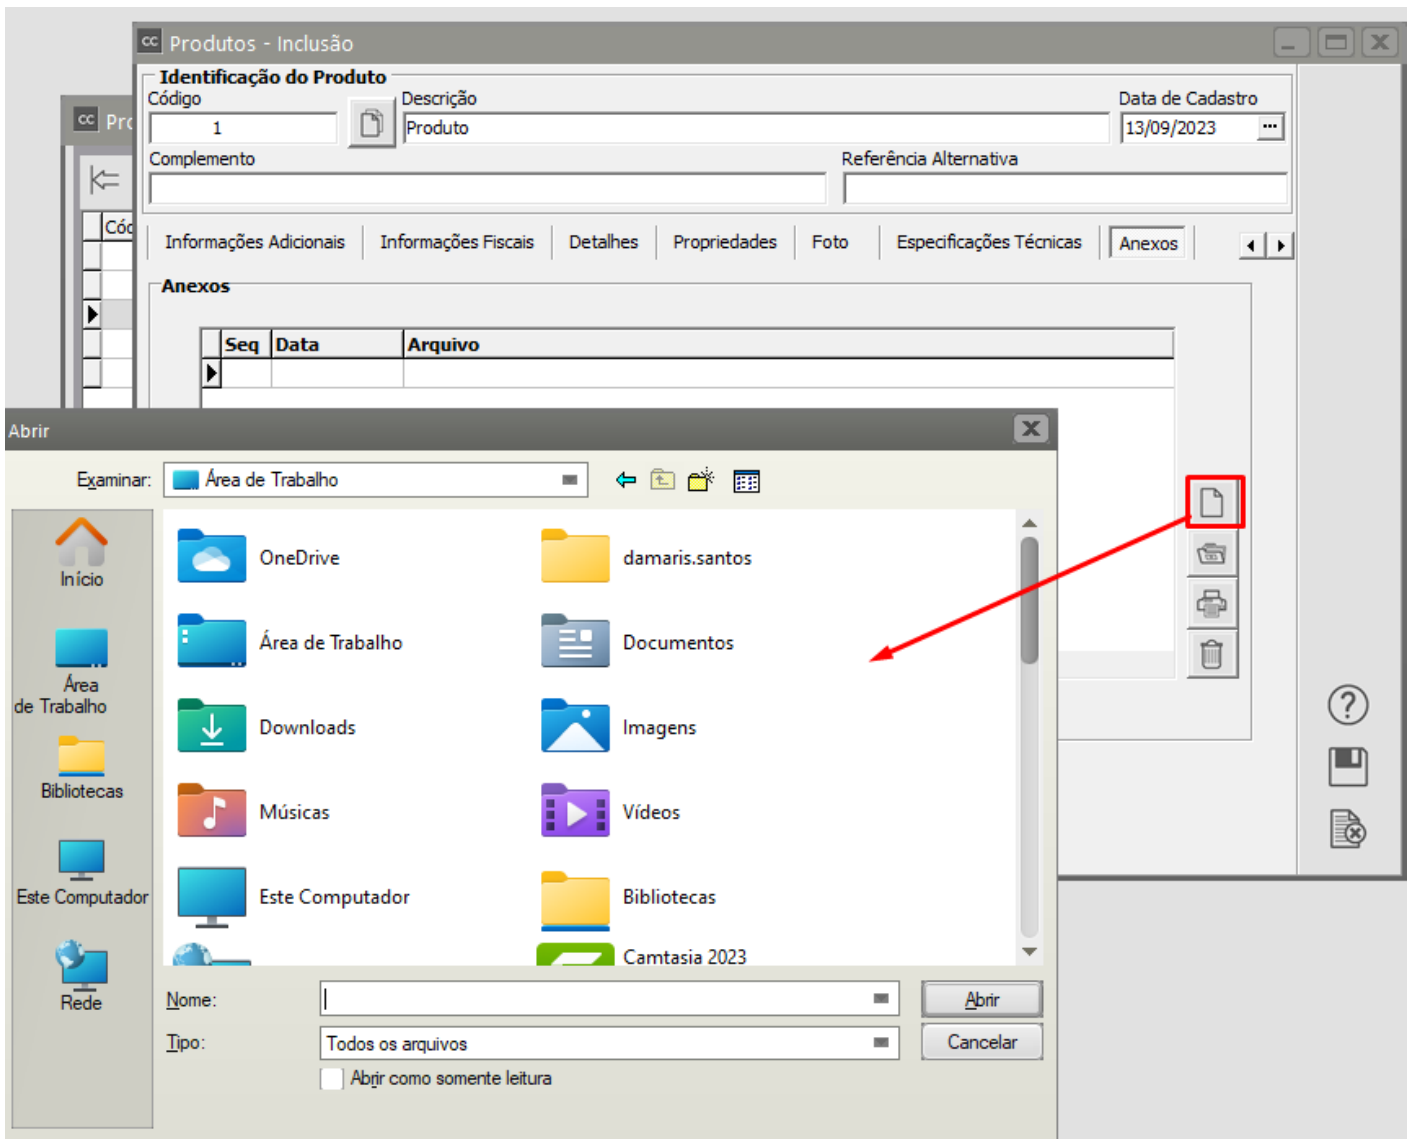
Pro
Cód

Produtos - Inclusão

Identificação do Produto
Código
1
Descrição
Produto
Data de Cadastro
13/09/2023
Complemento
Referência Alternativa

Informações Adicionais | Informações Fiscais | Detalhes | Propriedades | Foto | Especificações Técnicas | Anexos

Anexos

| Seq | Data | Arquivo |
|---|---|---|
| | | |

Abrir

Examinar: Área de Trabalho

Início
Área de Trabalho
Bibliotecas
Este Computador
Rede

OneDrive
damaris.santos
Área de Trabalho
Documentos
Downloads
Imagens
Músicas
Vídeos
Este Computador
Bibliotecas
Camtasia 2023

Nome:
Abrir
Tipo: Todos os arquivos
Cancelar
Abrir como somente leitura